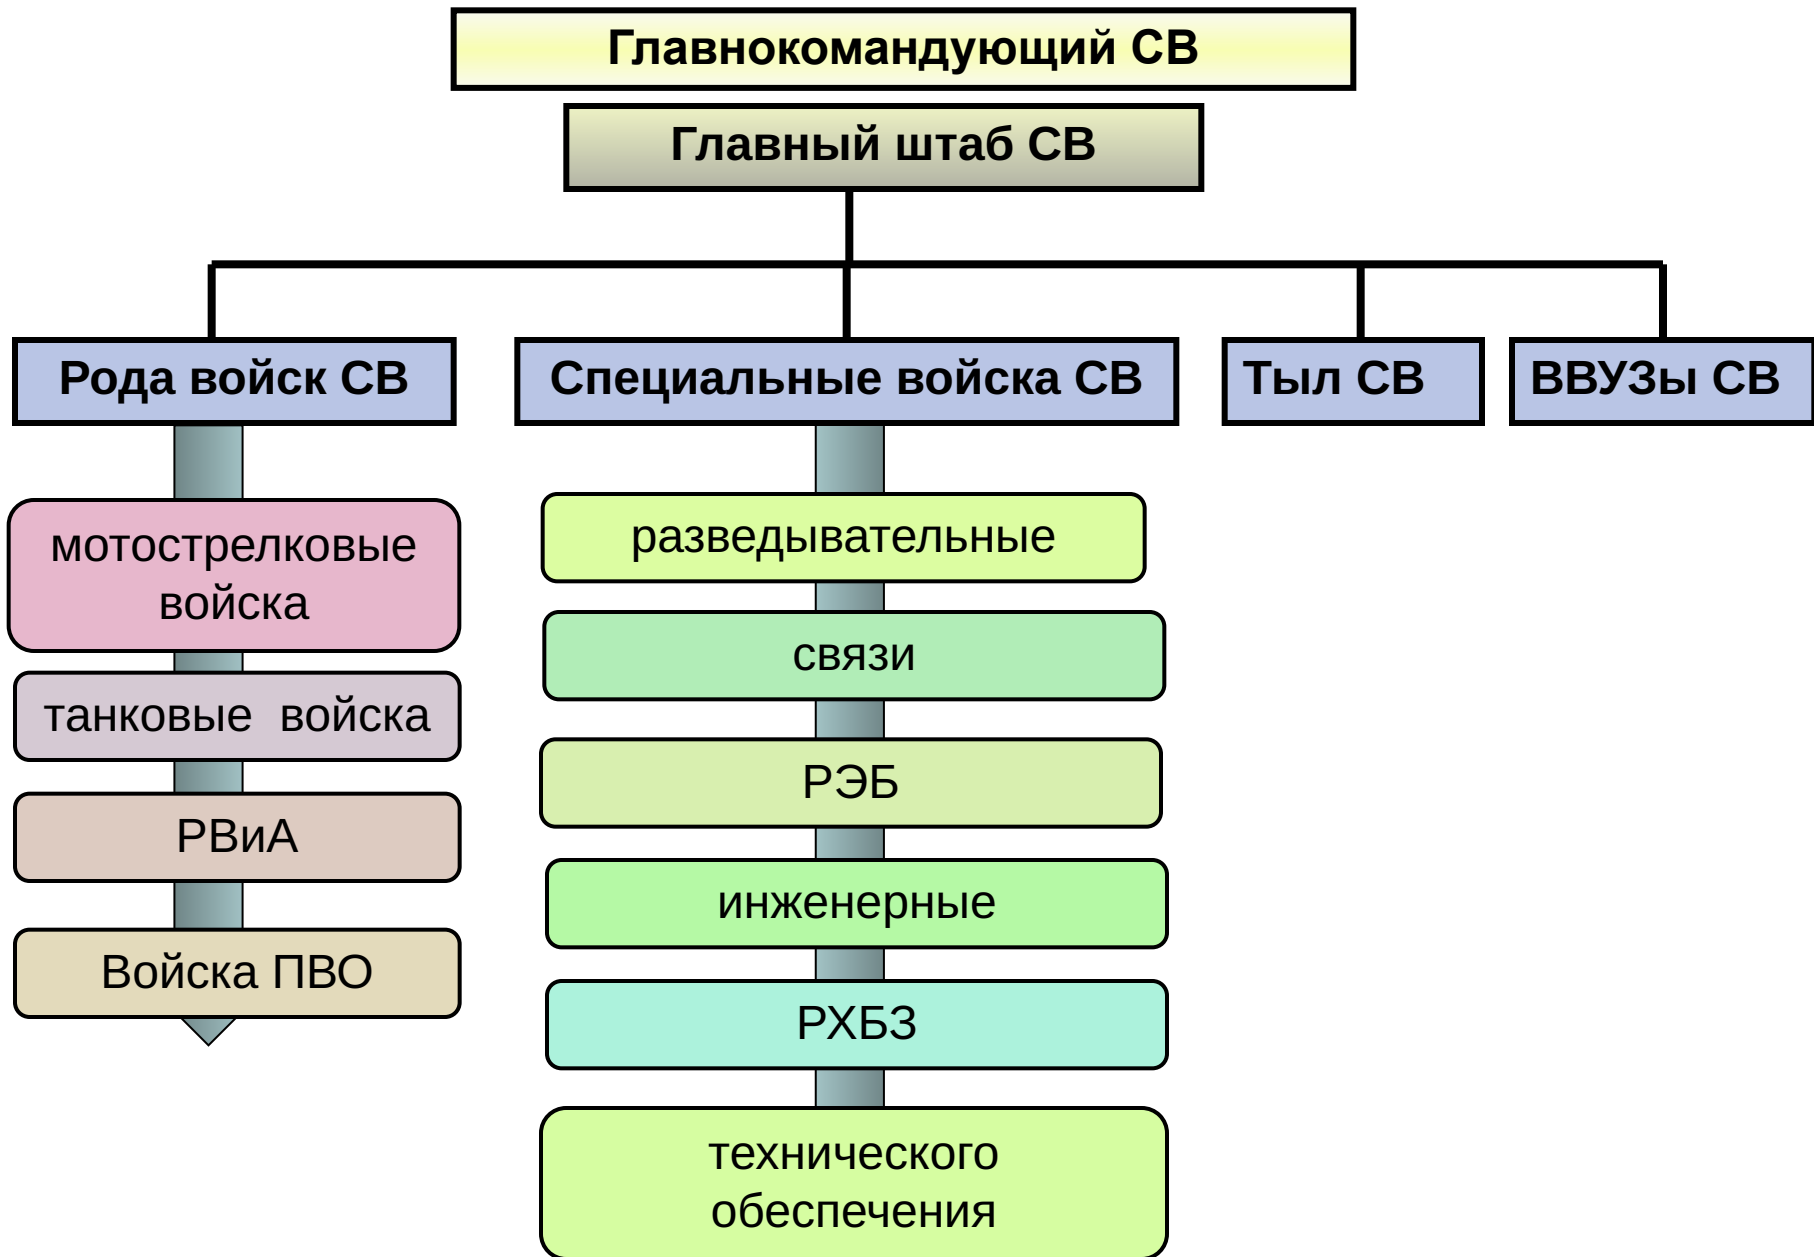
Главнокомандующий СВ

Главный штаб СВ

Рода войск СВ

Специальные войска СВ

Тыл СВ

ВВУЗы СВ

мотострелковые войска

танковые войска

РВиА

Войска ПВО

разведывательные

связи

РЭБ

инженерные

РХБЗ

технического обеспечения